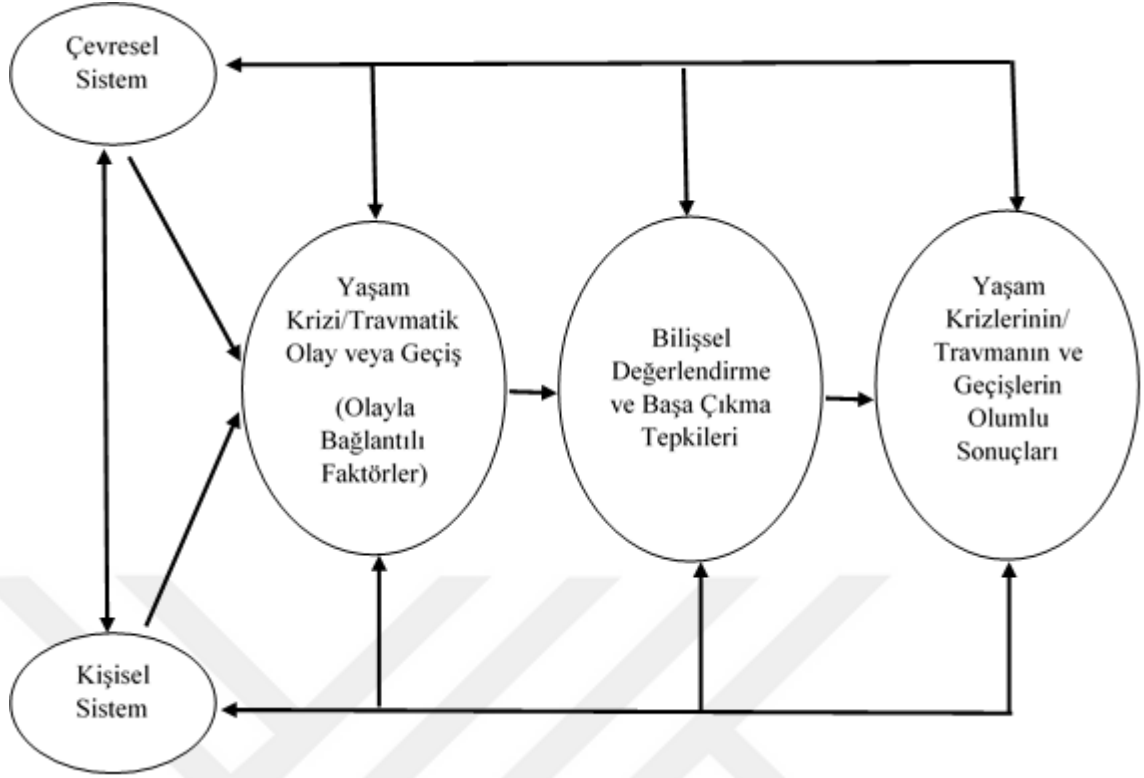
Çevresel Sistem

Yaşam Krizi/Travmatik Olay veya Geçiş

(Olayla Bağlantılı Faktörler)

Bilişsel Değerlendirme ve Başa Çıkma Tepkileri

Yaşam Krizlerinin/ Travmanın ve Geçişlerin Olumlu Sonuçları

Kişisel Sistem